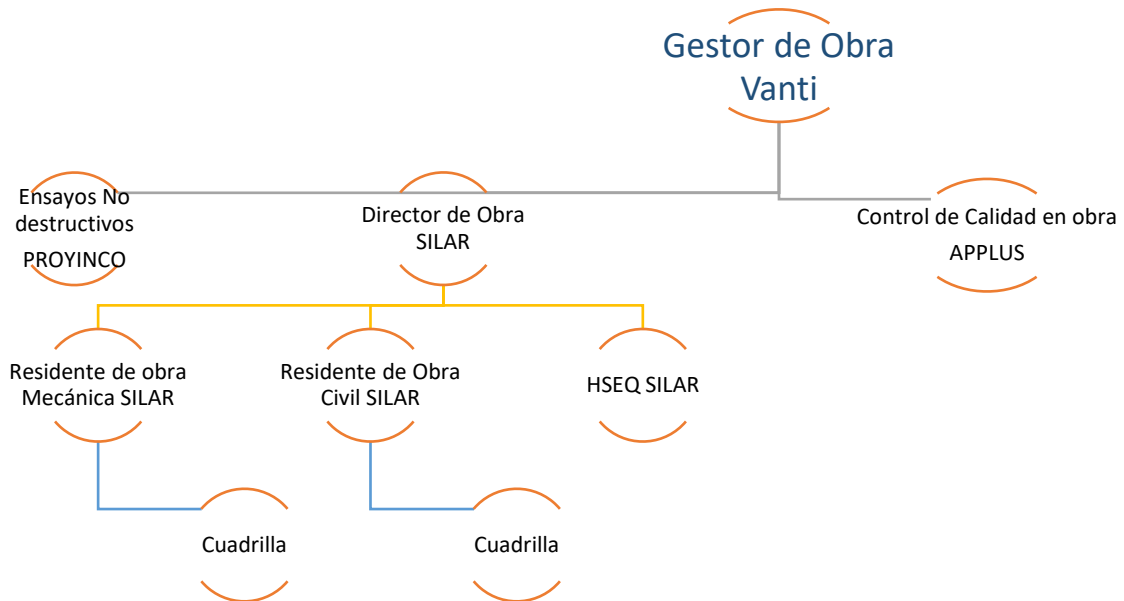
Gestor de Obra Vanti

Ensayos No destructivos PROYINCO

Director de Obra SILAR

Control de Calidad en obra APPLUS

Residente de obra Mecánica SILAR

Residente de Obra Civil SILAR

HSEQ SILAR

Cuadrilla

Cuadrilla